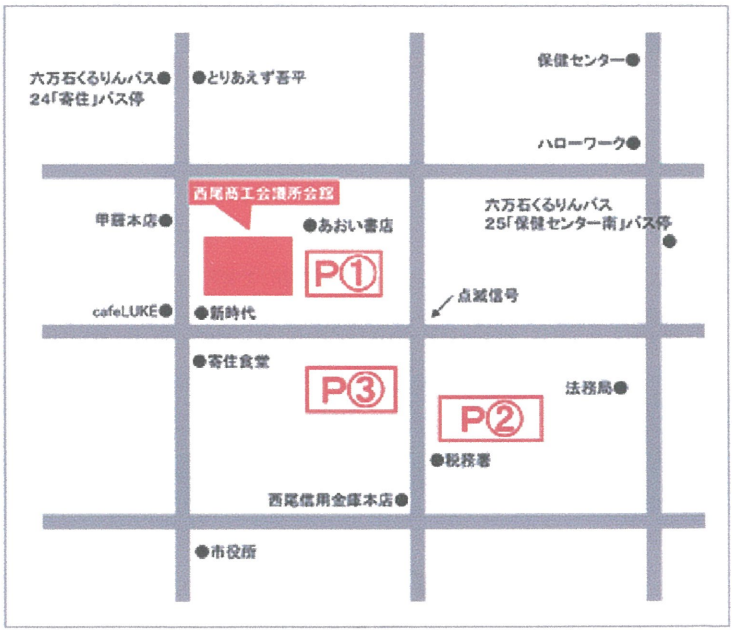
六万石くるりんバス 24「寄住」バス停

とりあえず吾平

保健センター

ハローワーク

西尾商工会議所会館

あおい書店

甲羅本店

六万石くるりんバス 25「保健センター南」バス停

P①

点滅信号

cafeLUKE

新時代

寄住食堂

P③

法務局

P②

税務署

西尾信用金庫本店

市役所